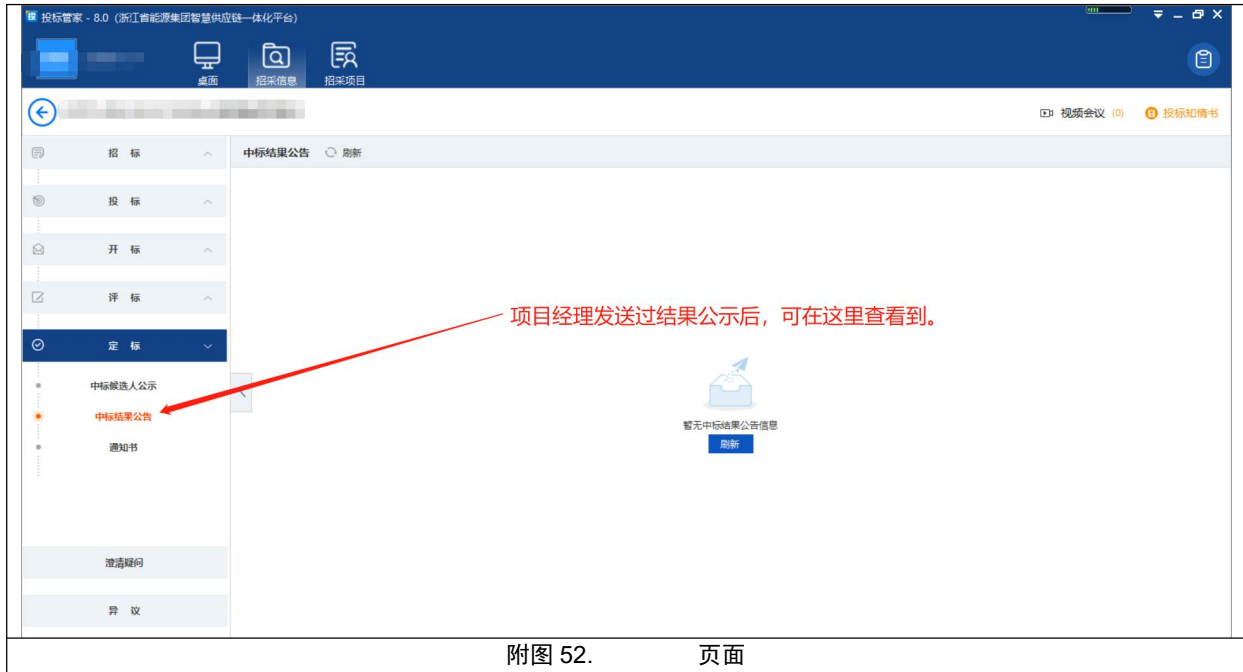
投标管家 - 8.0 (浙江省能源集团智慧供应链一体化平台)

桌面 招采信息 招采项目

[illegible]

视频会议 (0) 投标知情书

招 标

投 标

开 标

评 标

定 标

中标候选人公示

中标结果公告

通知书

澄清疑问

异 议

中标结果公告 刷新

项目经理发送过结果公示后，可在这里查看到。

暂无中标结果公告信息

刷新

附图 52. 页面